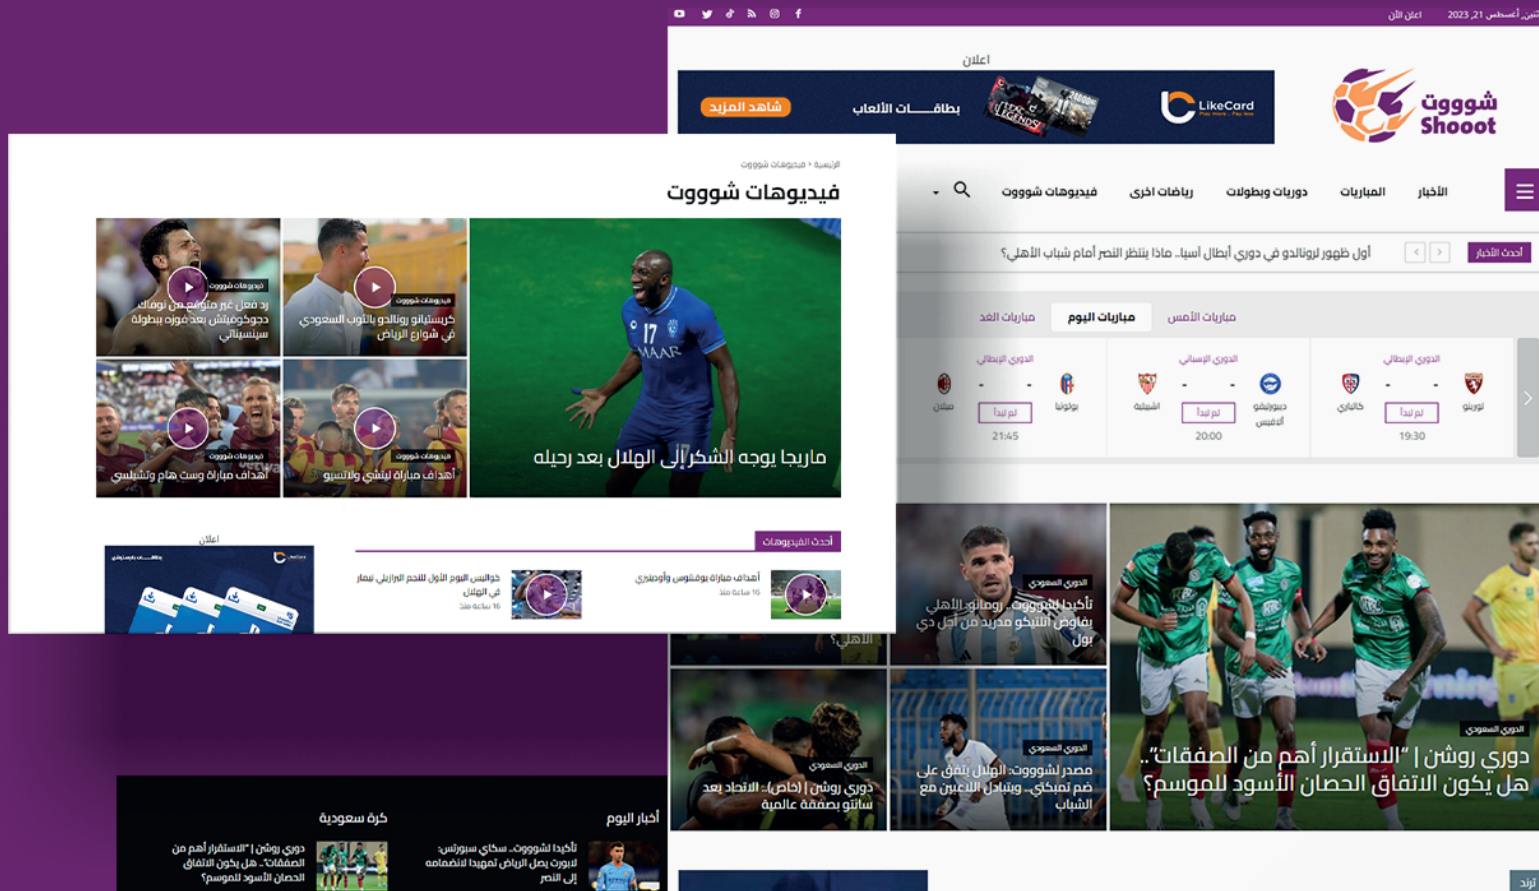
الإثنين, أغسطس 21, 2023 اعلن الآن

اعلان

شوووت
Shooot

LikeCard
بطاقـــات الألعاب
شاهد المزيد

الأخبار المباريات دوريات وبطولات رياضات اخرى فيديوهات شوووت

أحدث الأخبار
أول ظهور لرونالدو في دوري أبطال آسيا.. ماذا ينتظر النصر أمام شباب الأهلي؟

مباريات الأمس مباريات اليوم مباريات الغد

الدوري الإيطالي
تورينو - - كالياري
لم تبدأ
19:30

الدوري الإسباني
ديبورتيفو ألافيس - - اشبيلية
لم تبدأ
20:00

الدوري الإيطالي
بولونيا - - ميلان
لم تبدأ
21:45

الرئيسية › فيديوهات شوووت

فيديوهات شوووت

ماريجا يوجه الشكر إلى الهلال بعد رحيله

فيديوهات شوووت
كريستيانو رونالدو بالثوب السعودي في شوارع الرياض

فيديوهات شوووت
رد فعل غير متوقع من نوفاك ديوكوفيتش بعد فوزه ببطولة سينسيناتي

فيديوهات شوووت
أهداف مباراة ليتشي ولاتسيو

فيديوهات شوووت
أهداف مباراة وست هام وتشيلسي

أحدث الفيديوهات

أهداف مباراة بوفنتوس وأودينيزي
16 ساعة مضت

كواليس اليوم الأول للنجم البرازيلي نيمار في الهلال
16 ساعة مضت

اعلان

الدوري السعودي
دوري روشن | "الاستقرار أهم من الصفقات".. هل يكون الاتفاق الحصان الأسود للموسم؟

الدوري السعودي
تأكيدا لشوووت.. رومانو: الأهلي يفاوض أتليتكو مدريد من أجل دي بول

الدوري السعودي
مصدر لشوووت: الهلال يتفق على ضم تمبكتي.. وتبادل اللاعبين مع الشباب

الدوري السعودي
دوري روشن | (خاص): الاتحاد بعد سانتو بصفقة عالمية

الأهلي؟

أخبار اليوم
تأكيدا لشوووت.. سكاي سبورتس: لابورت يصل الرياض تمهيدا لانضمامه إلى النصر

كرة سعودية
دوري روشن | "الاستقرار أهم من الصفقات".. هل يكون الاتفاق الحصان الأسود للموسم؟